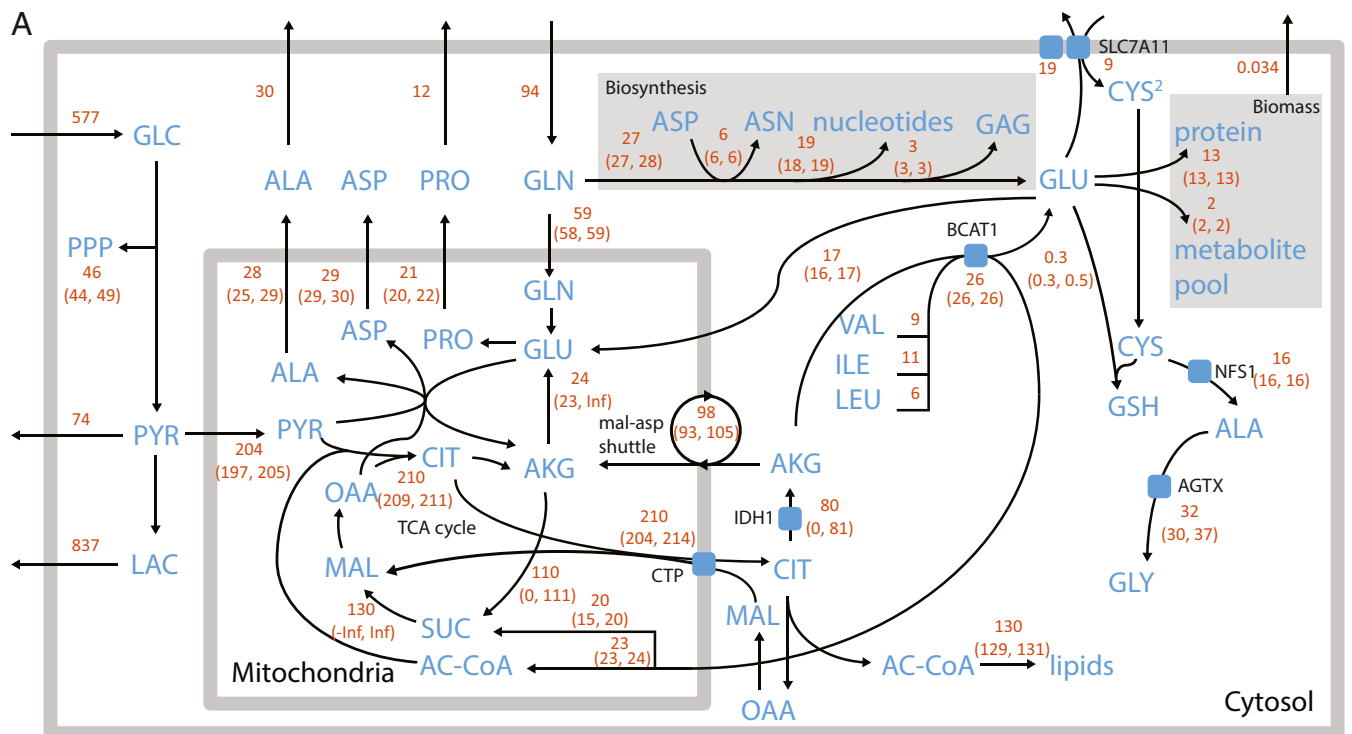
A

577
GLC
PPP
46
(44, 49)
74
PYR
837
LAC

30
ALA
12
PRO
94
GLN
ASP

Biosynthesis
ASP
27
(27, 28)
6
(6, 6)
ASN
19
(18, 19)
nucleotides
3
(3, 3)
GAG

19
9
SLC7A11
CYS$^2$
0.034
Biomass
protein
13
(13, 13)
2
(2, 2)
metabolite pool
GLU

59
(58, 59)
28
(25, 29)
29
(29, 30)
21
(20, 22)
ALA
ASP
PRO
GLN
GLU
24
(23, Inf)
PYR
204
(197, 205)
CIT
210
(209, 211)
OAA
AKG
TCA cycle
MAL
130
(-Inf, Inf)
SUC
AC-CoA
Mitochondria
110
(0, 111)
20
(15, 20)
23
(23, 24)

17
(16, 17)
BCAT1
26
(26, 26)
0.3
(0.3, 0.5)
VAL
9
ILE
11
LEU
6
98
(93, 105)
mal-asp shuttle
AKG
IDH1
80
(0, 81)
210
(204, 214)
CTP
CIT
MAL
OAA
AC-CoA
130
(129, 131)
lipids

CYS
GSH
NFS1
16
(16, 16)
ALA
AGTX
32
(30, 37)
GLY
Cytosol